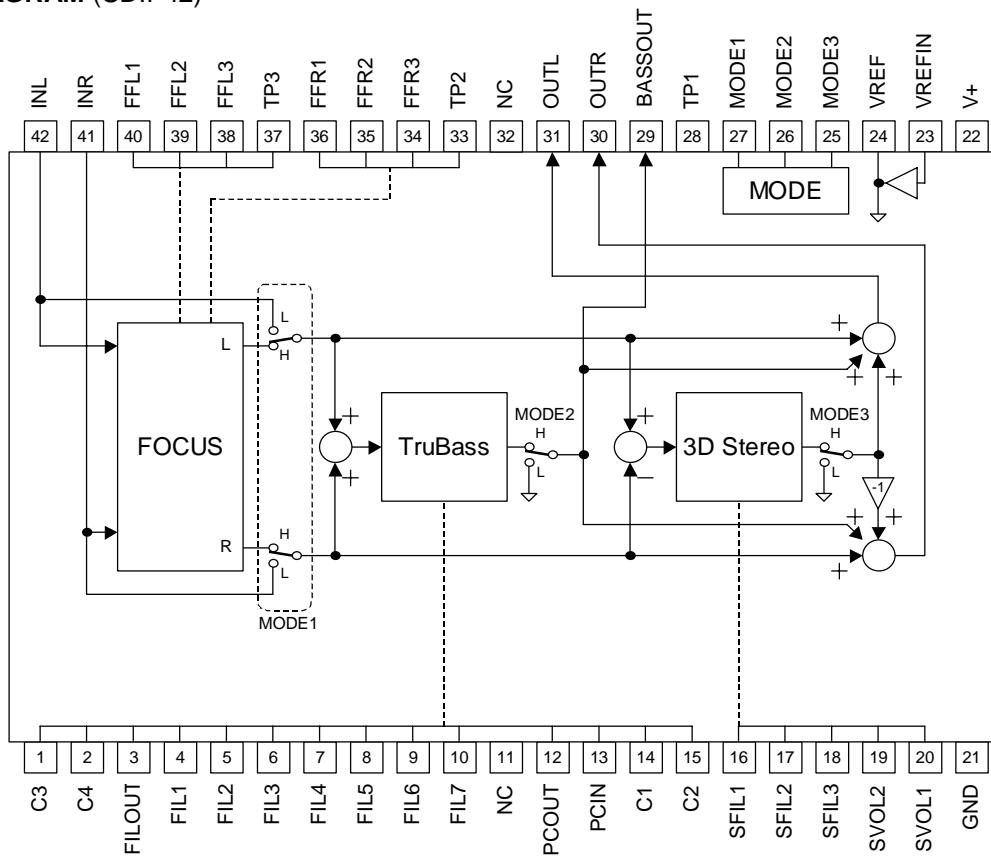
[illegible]GRAM (SDIP42)

INL
42
INR
41
FFL1
40
FFL2
39
FFL3
38
TP3
37
FFR1
36
FFR2
35
FFR3
34
TP2
33
NC
32
OUTL
31
OUTR
30
BASSOUT
29
TP1
28
MODE1
27
MODE2
26
MODE3
25
VREF
24
VREFIN
23
V+
22

MODE

FOCUS
L
R
L
H
H
L
MODE1

+
+
TruBass
MODE2
H
L

+
−
3D Stereo
MODE3
H
L

+
+
+
-1
+
+
+

1
C3
2
C4
3
FILOUT
4
FIL1
5
FIL2
6
FIL3
7
FIL4
8
FIL5
9
FIL6
10
FIL7
11
NC
12
PCOUT
13
PCIN
14
C1
15
C2
16
SFIL1
17
SFIL2
18
SFIL3
19
SVOL2
20
SVOL1
21
GND